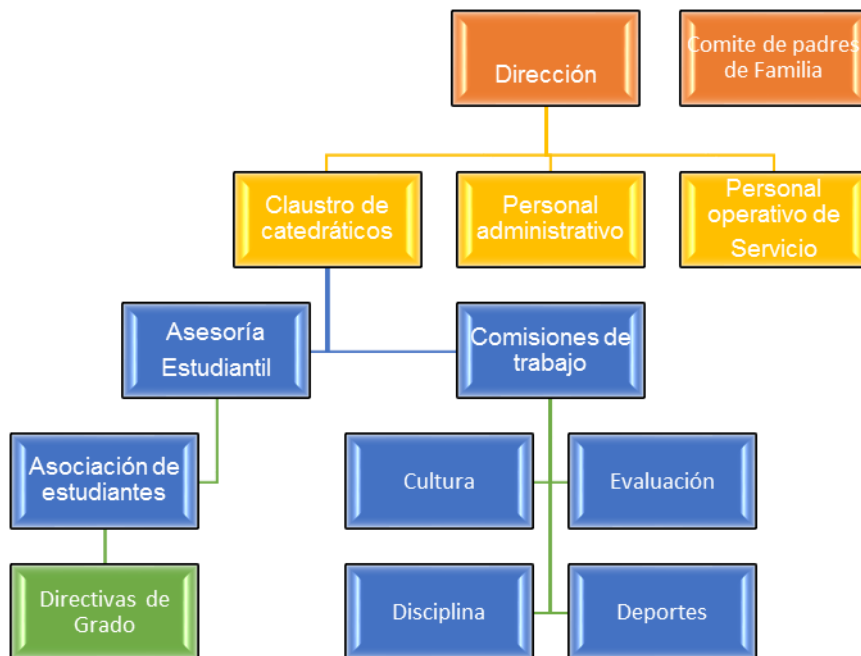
Dirección

Comite de padres de Familia

Claustro de catedráticos

Personal administrativo

Personal operativo de Servicio

Asesoría Estudiantil

Comisiones de trabajo

Asociación de estudiantes

Cultura

Evaluación

Directivas de Grado

Disciplina

Deportes